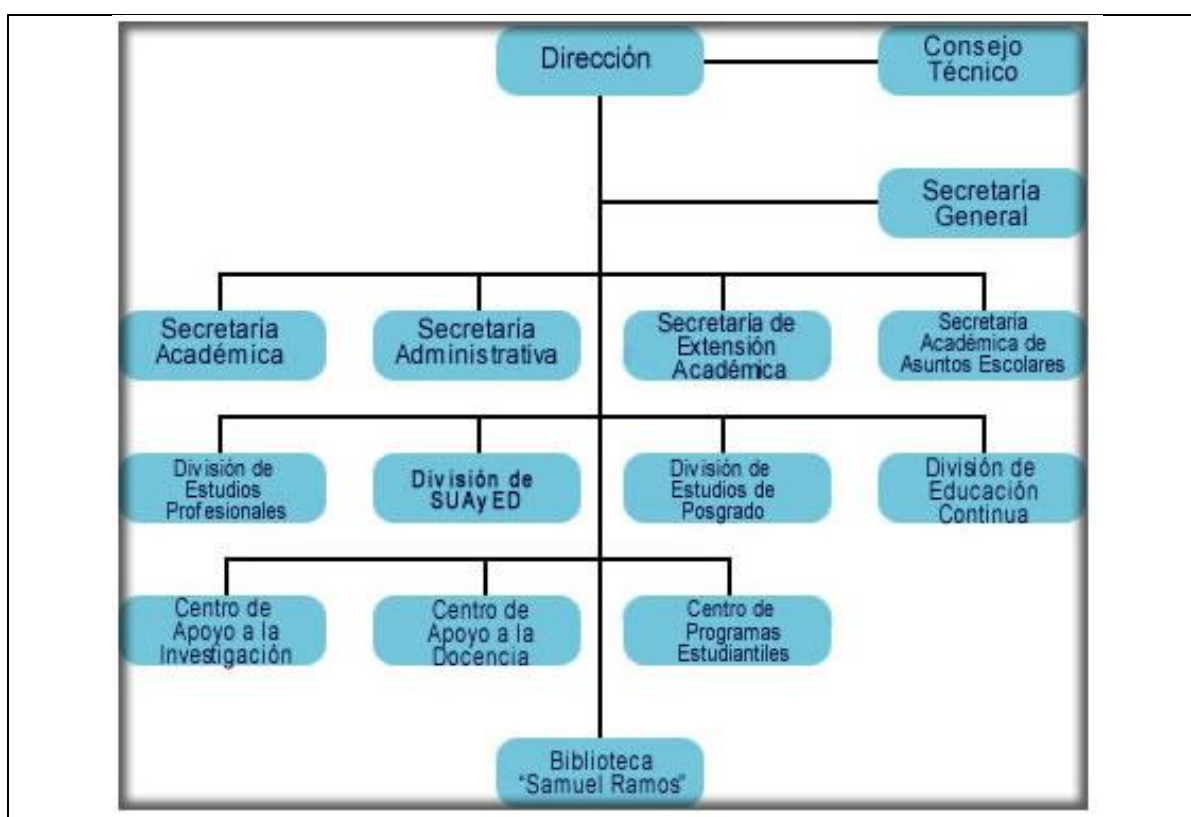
Dirección

Consejo Técnico

Secretaria General

Secretaria Académica

Secretaria Administrativa

Secretaria de Extensión Académica

Secretaría Académica de Asuntos Escolares

División de Estudios Profesionales

División de SUAyED

División de Estudios de Posgrado

División de Educación Continua

Centro de Apoyo a la Investigación

Centro de Apoyo a la Docencia

Centro de Programas Estudiantiles

Biblioteca "Samuel Ramos"